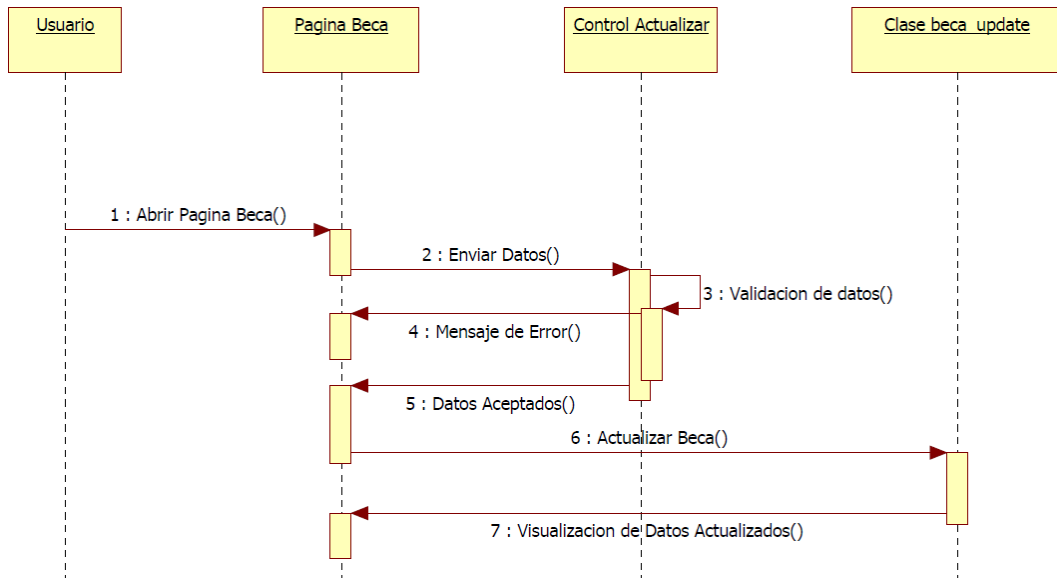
Usuario

Pagina Beca

Control Actualizar

Clase beca_update

1 : Abrir Pagina Beca()

2 : Enviar Datos()

3 : Validacion de datos()

4 : Mensaje de Error()

5 : Datos Aceptados()

6 : Actualizar Beca()

7 : Visualizacion de Datos Actualizados()